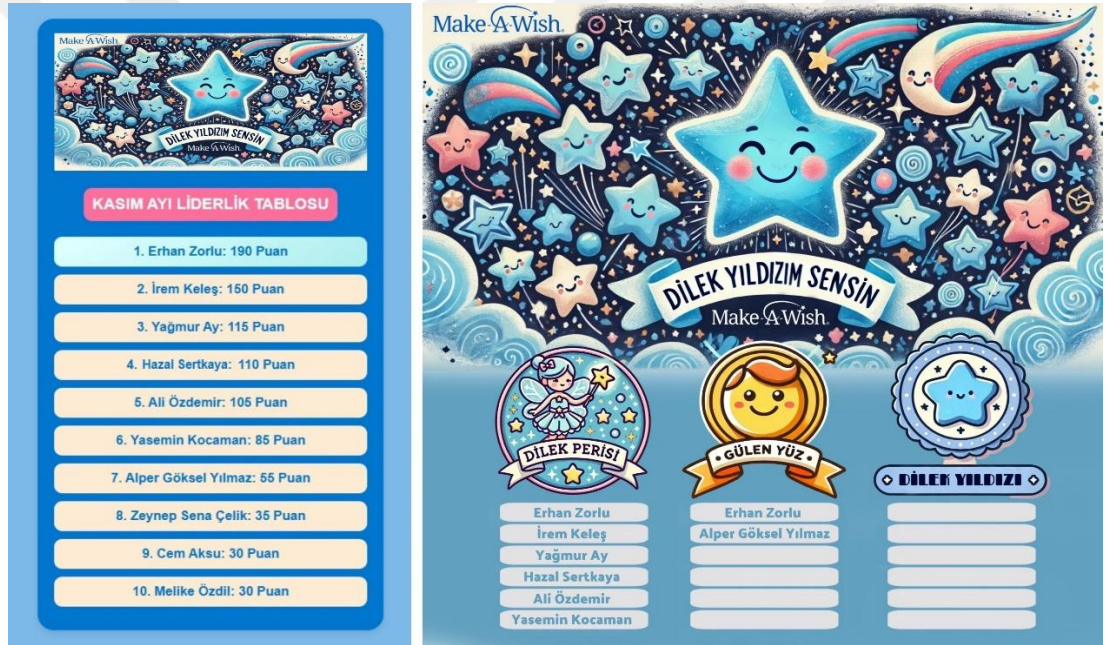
Make-A-Wish

DİLEK YILDIZIM SENSİN
Make-A-Wish

KASIM AYI LİDERLİK TABLOSU

1. Erhan Zorlu: 190 Puan

2. İrem Keleş: 150 Puan

3. Yağmur Ay: 115 Puan

4. Hazal Sertkaya: 110 Puan

5. Ali Özdemir: 105 Puan

6. Yasemin Kocaman: 85 Puan

7. Alper Göksel Yılmaz: 55 Puan

8. Zeynep Sena Çelik: 35 Puan

9. Cem Aksu: 30 Puan

10. Melike Özdil: 30 Puan

Make-A-Wish

DİLEK YILDIZIM SENSİN
Make-A-Wish

DİLEK PERİSİ

Erhan Zorlu
İrem Keleş
Yağmur Ay
Hazal Sertkaya
Ali Özdemir
Yasemin Kocaman

GÜLEN YÜZ

Erhan Zorlu
Alper Göksel Yılmaz

DİLEK YILDIZI